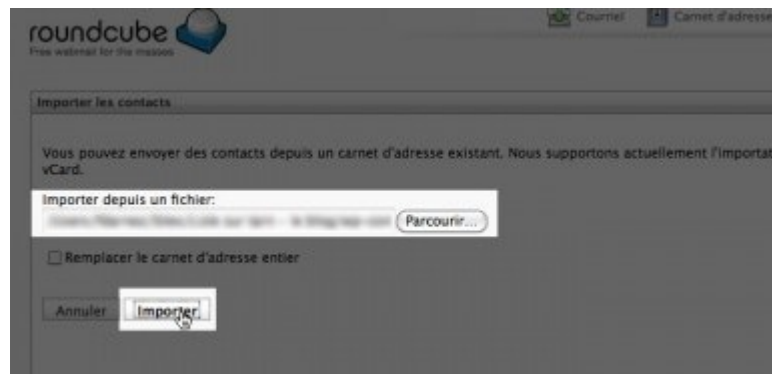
roundcube
Free webmail for the masses

Courriel Carnet d'adresse

Importer les contacts

Vous pouvez envoyer des contacts depuis un carnet d'adresse existant. Nous supportons actuellement l'importat vCard.

Importer depuis un fichier:
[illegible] Parcourir...

Remplacer le carnet d'adresse entier

Annuler Importer